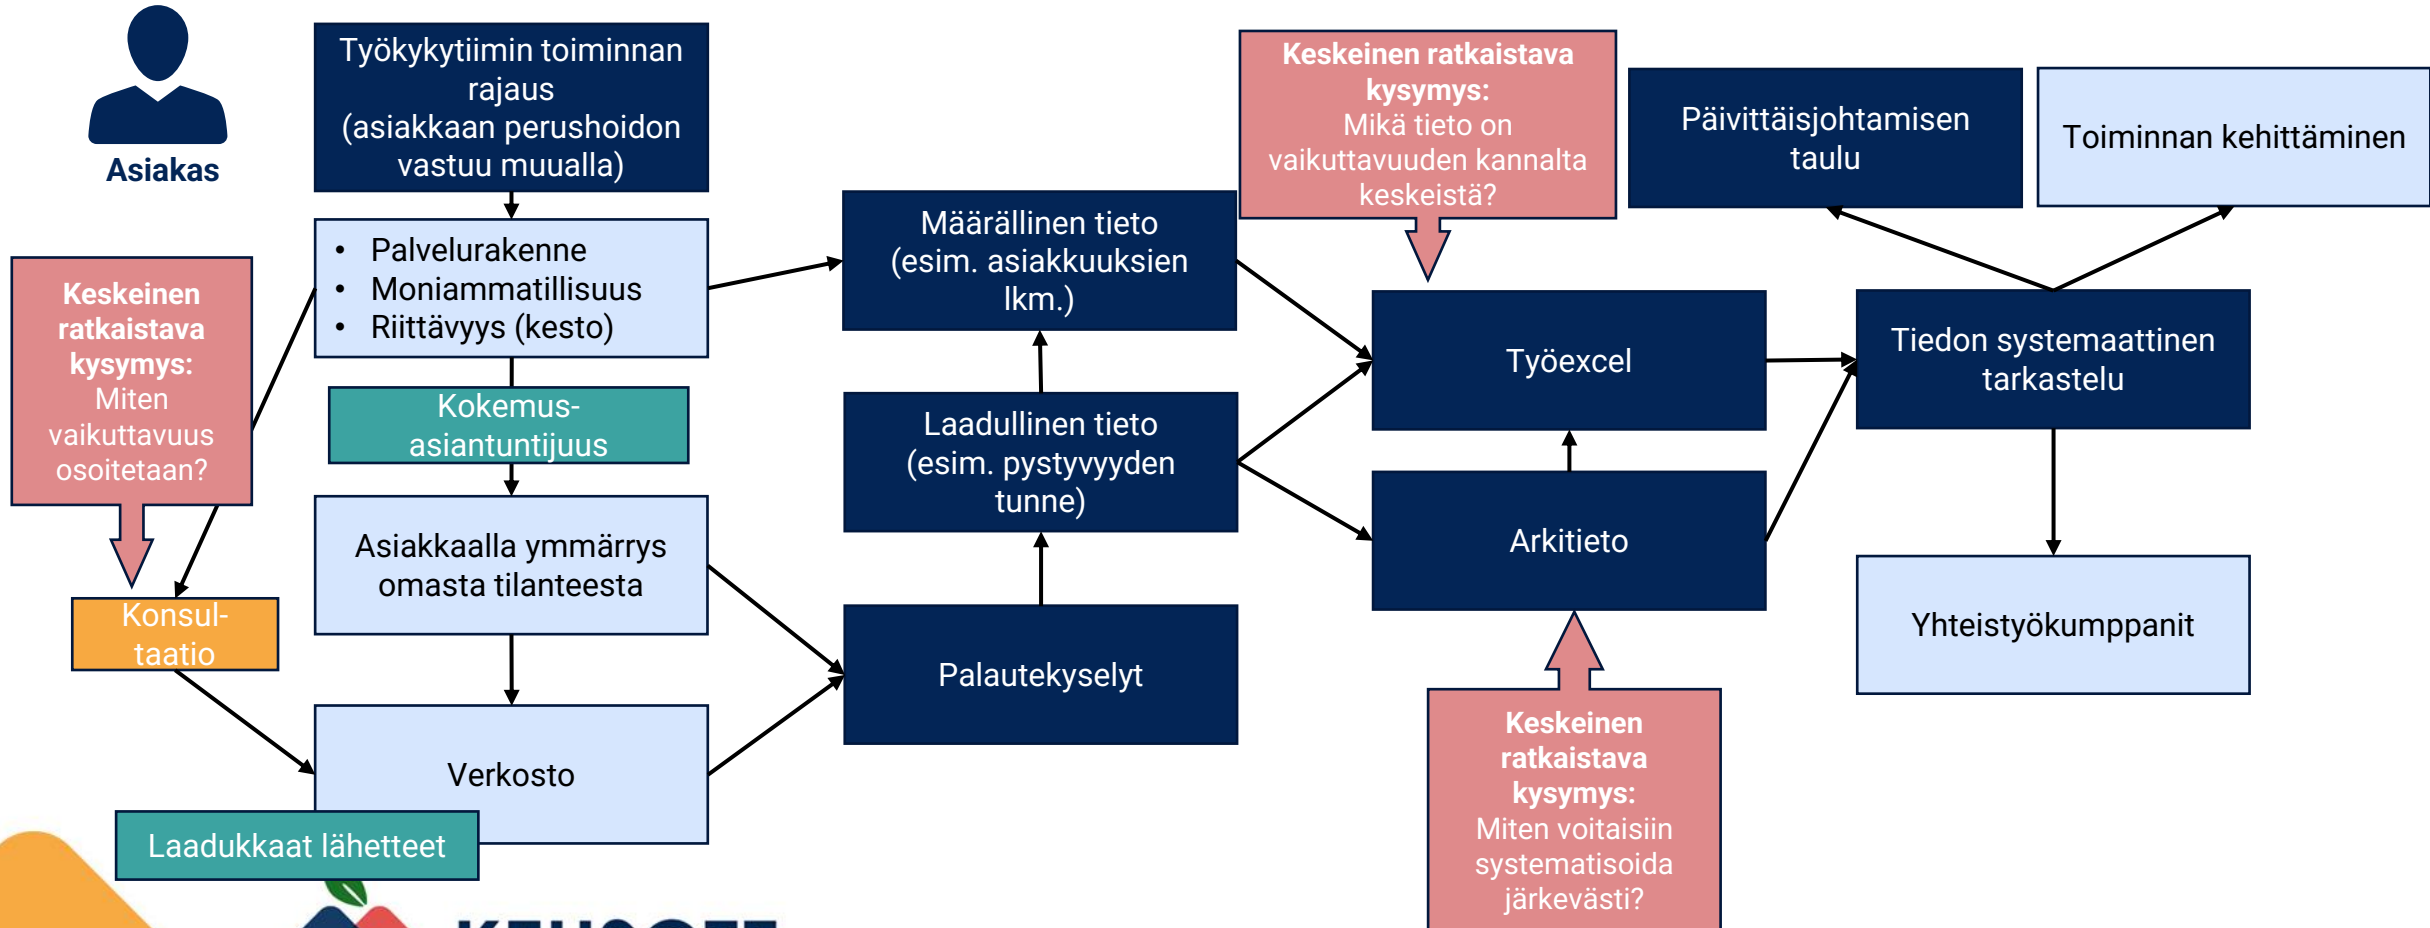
Asiakas

Työkykytiimin toiminnan rajaus (asiakkaan perushoidon vastuu muualla)

- Palvelurakenne
- Moniammatillisuus
- Riittävyys (kesto)

Kokemus-asiantuntijuus

Asiakkaalla ymmärrys omasta tilanteesta

Verkosto

Laadukkaat lähetteet

Keskeinen ratkaistava kysymys: Miten vaikuttavuus osoitetaan?

Konsul-taatio

Määrällinen tieto (esim. asiakkuuksien lkm.)

Laadullinen tieto (esim. pystyvyyden tunne)

Palautekyselyt

Keskeinen ratkaistava kysymys: Mikä tieto on vaikuttavuuden kannalta keskeistä?

Työexcel

Arkitieto

Keskeinen ratkaistava kysymys: Miten voitaisiin systematisoida järkevästi?

Päivittäisjohtamisen taulu

Toiminnan kehittäminen

Tiedon systemaattinen tarkastelu

Yhteistyökumppanit

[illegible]